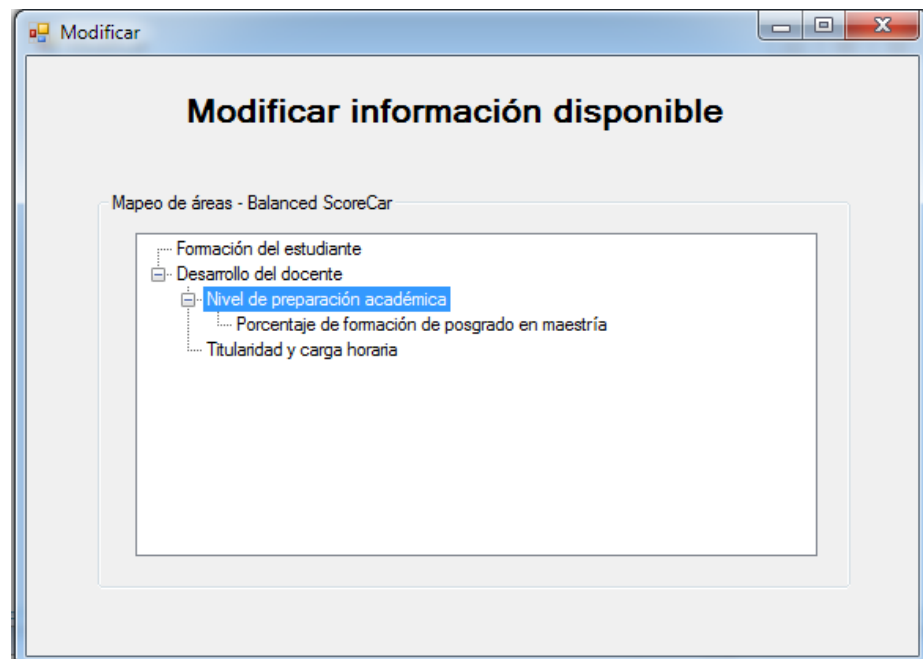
Modificar

Modificar información disponible

Mapeo de áreas - Balanced ScoreCar

Formación del estudiante
Desarrollo del docente
Nivel de preparación académica
Porcentaje de formación de posgrado en maestría
Titularidad y carga horaria